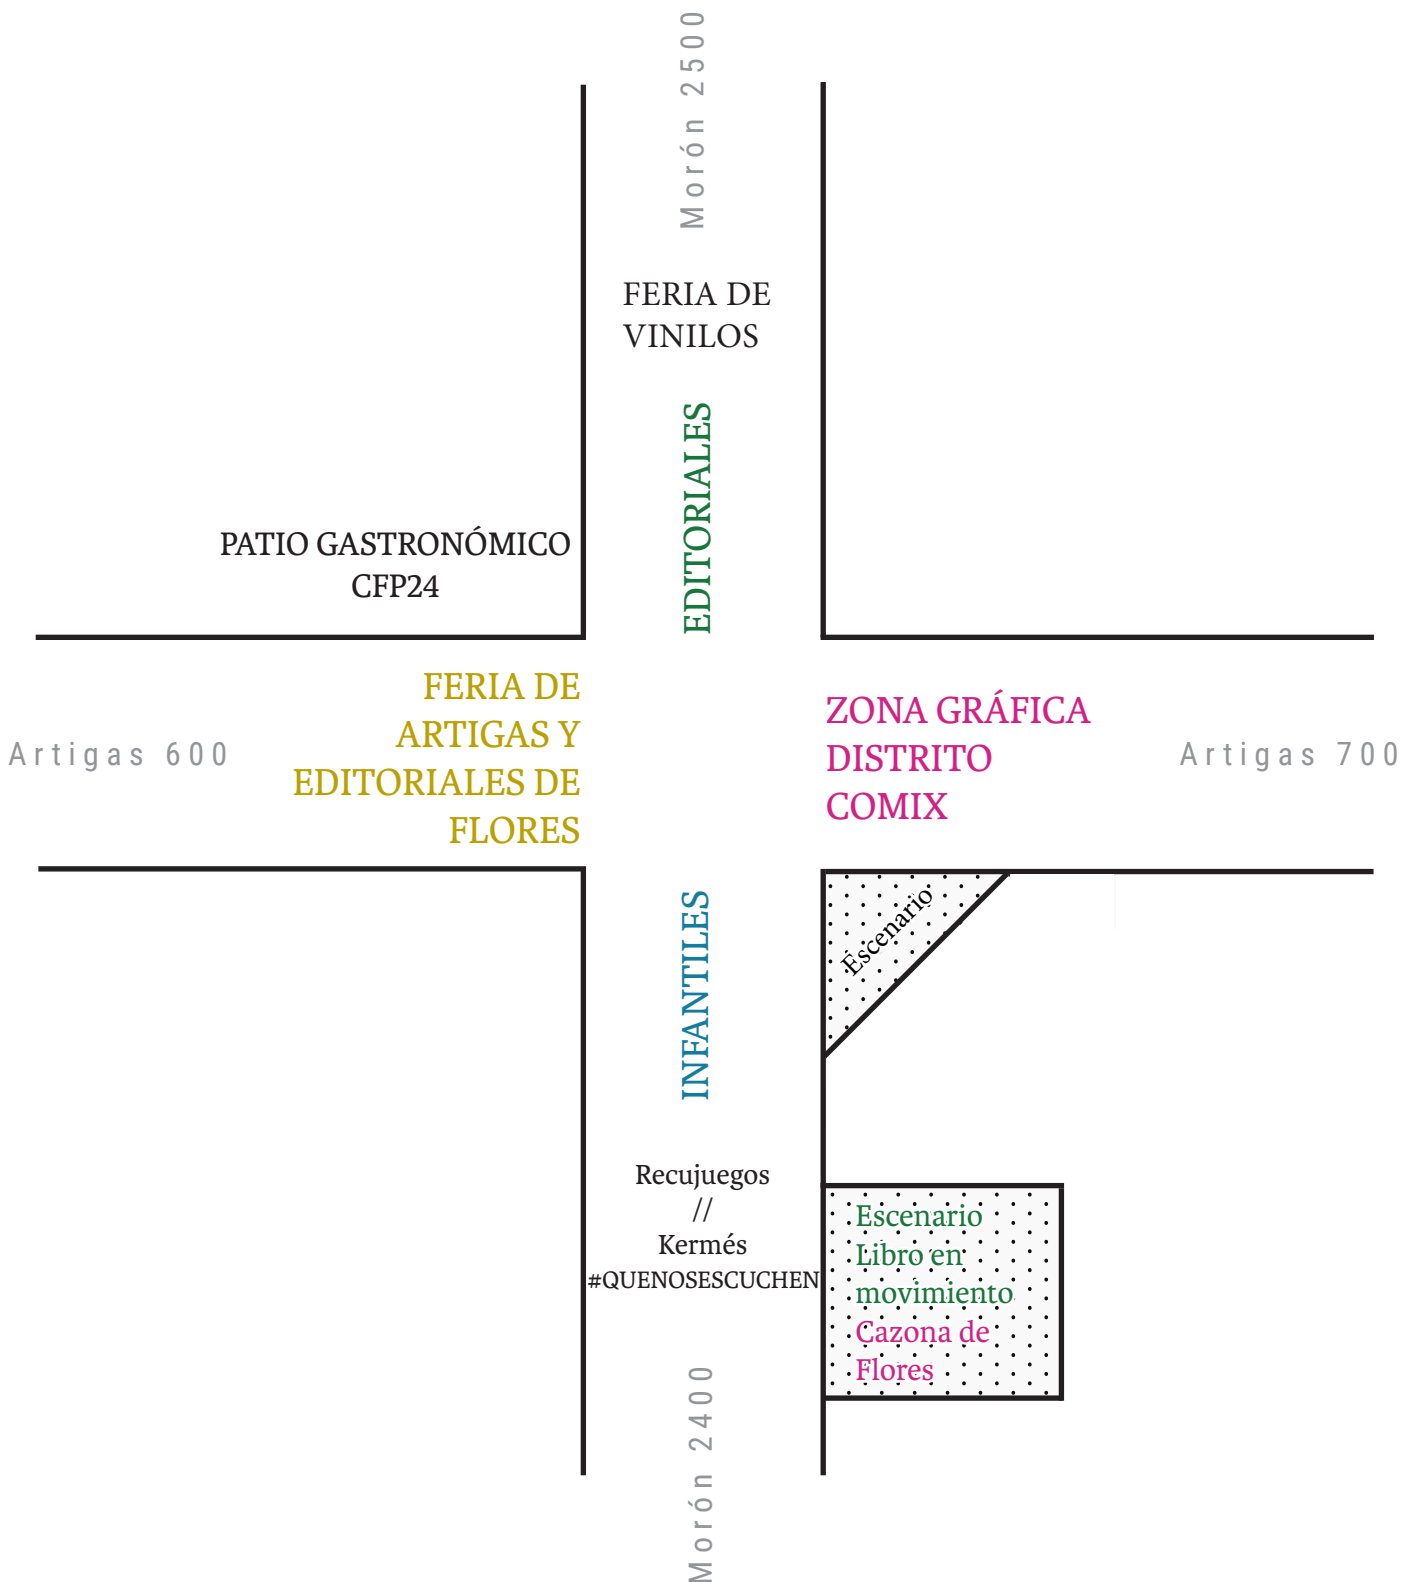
Morón 2500

FERIA DE VINILOS

EDITORIALES

PATIO GASTRONÓMICO CFP24

FERIA DE ARTIGAS Y EDITORIALES DE FLORES

Artigas 600

ZONA GRÁFICA DISTRITO COMIX

Artigas 700

Escenario

INFANTILES

Recujuegos // Kermés #QUENOSESCUCHEN

Escenario Libro en movimiento Cazona de Flores

Morón 2400